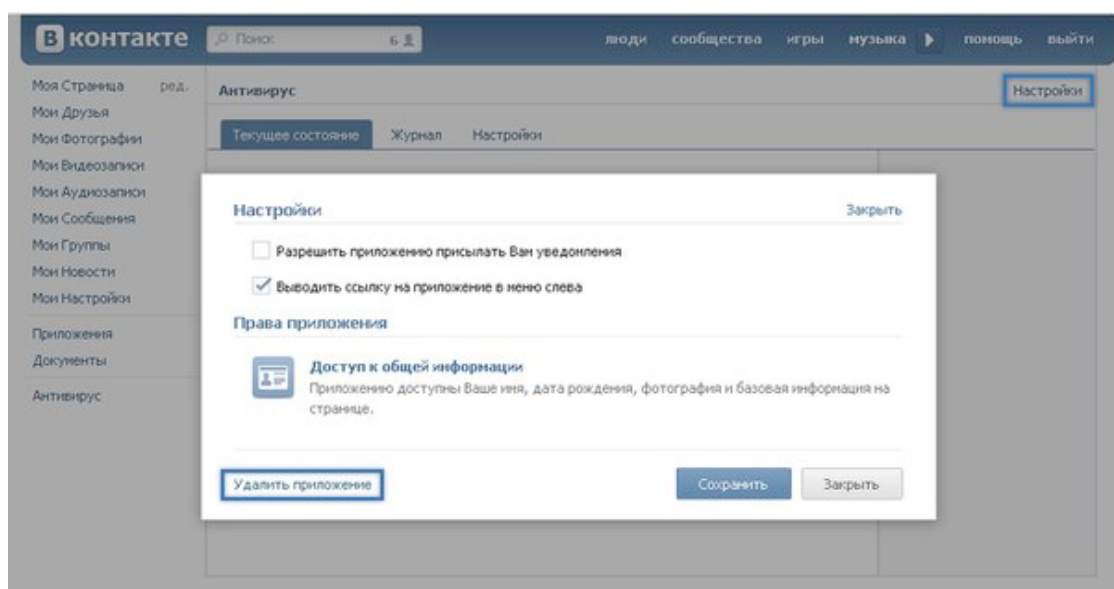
В контакте

Поиск

6

люди сообщества игры музыка помощь выйти

Моя Страница ред.
Мои Друзья
Мои Фотографии
Мои Видеозаписи
Мои Аудиозаписи
Мои Сообщения
Мои Группы
Мои Новости
Мои Настройки
Приложения
Документы
Антивирус

Антивирус

Настройки

Текущее состояние Журнал Настройки

Настройки

Закрыть

Разрешить приложению присылать Вам уведомления

Выводить ссылку на приложение в меню слева

Права приложения

Доступ к общей информации

Приложению доступны Ваше имя, дата рождения, фотография и базовая информация на странице.

Удалить приложение

Сохранить

Закрыть